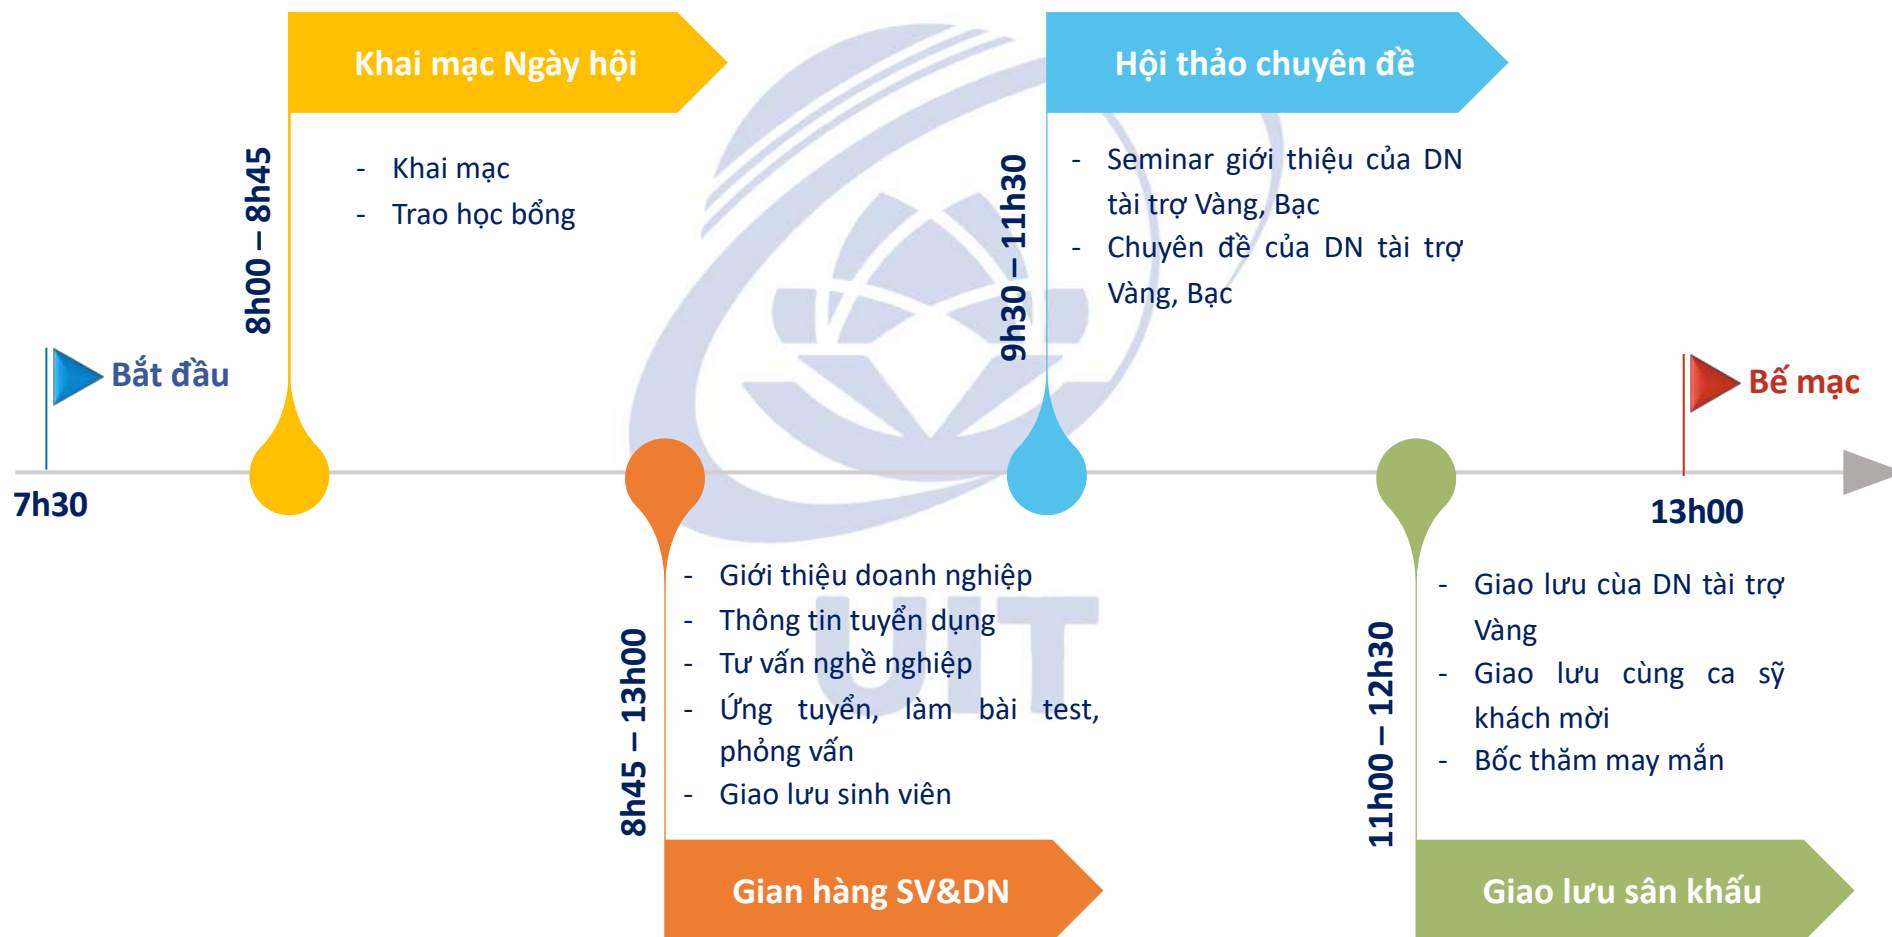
Khai mạc Ngày hội

8h00 – 8h45

- Khai mạc
- Trao học bổng

Hội thảo chuyên đề

9h30 – 11h30

- Seminar giới thiệu của DN tài trợ Vàng, Bạc
- Chuyên đề của DN tài trợ Vàng, Bạc

Bắt đầu

7h30

Bế mạc

13h00

8h45 – 13h00

- Giới thiệu doanh nghiệp
- Thông tin tuyển dụng
- Tư vấn nghề nghiệp
- Ứng tuyển, làm bài test, phỏng vấn
- Giao lưu sinh viên

Gian hàng SV&DN

11h00 – 12h30

- Giao lưu của DN tài trợ Vàng
- Giao lưu cùng ca sỹ khách mời
- Bốc thăm may mắn

Giao lưu sân khấu

UIT